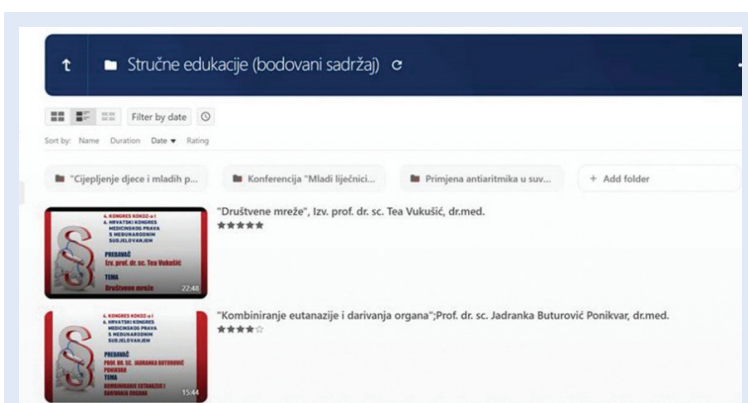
Stručne edukacije (bodovani sadržaj)

Filter by date

Sort by: Name Duration Date ▾ Rating

"Cijepljenje djece i mladih p...

Konferencija "Mladi liječnici...

Primjena antiaritmika u suv...

+ Add folder

4. KONGRES KOKOZ-a I 4. HRVATSKI KONGRES MEDICINSKOG PRAVA S MEĐUNARODNIM SUDJELOVANJEM

PREDAVAČ
Izv. prof. dr. sc. Tea Vukušić

TEMA
Društvene mreže

22:48

"Društvene mreže", Izv. prof. dr. sc. Tea Vukušić, dr.med.

★★★★★

4. KONGRES KOKOZ-a I 4. HRVATSKI KONGRES MEDICINSKOG PRAVA S MEĐUNARODNIM SUDJELOVANJEM

PREDAVAČ
PROF. DR. SC. JADRANKA BUTUROVIĆ PONIKVAR

TEMA
KOMBINIRANJE EUTANAZIJE I DARIVANJA ORGANA

15:44

"Kombiniranje eutanazije i darivanja organa";Prof. dr. sc. Jadranka Buturović Ponikvar, dr.med.

★★★★☆